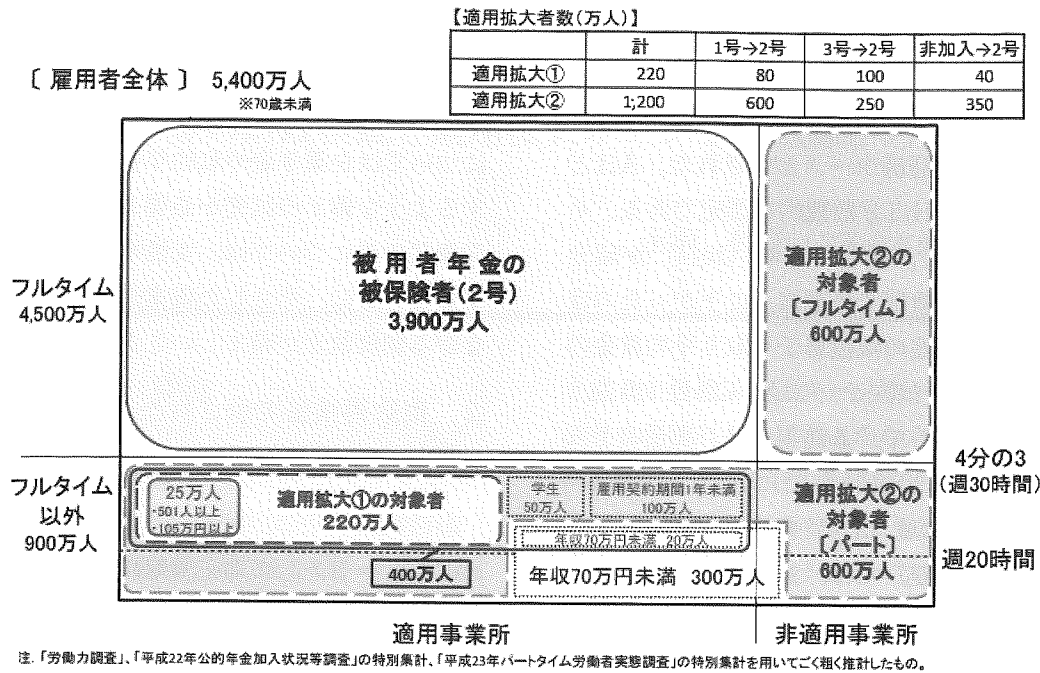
【適用拡大者数(万人)】

| | 計 | 1号→2号 | 3号→2号 | 非加入→2号 |
|---|---|---|---|---|
| 適用拡大① | 220 | 80 | 100 | 40 |
| 適用拡大② | 1;200 | 600 | 250 | 350 |

〔 雇用者全体 〕 5,400万人
※70歳未満

フルタイム
4,500万人

被用者年金の
被保険者(2号)
3,900万人

適用拡大②の
対象者
〔フルタイム〕
600万人

4分の3
(週30時間)

フルタイム
以外
900万人

25万人
・501人以上
・105万円以上

適用拡大①の対象者
220万人

学生
50万人

雇用契約期間1年未満
100万人

年収70万円未満 20万人

400万人

年収70万円未満 300万人

適用拡大②の
対象者
〔パート〕
600万人

週20時間

適用事業所

非適用事業所

注.「労働力調査」、「平成22年公的年金加入状況等調査」の特別集計、「平成23年パートタイム労働者実態調査」の特別集計を用いてごく粗く推計したもの。